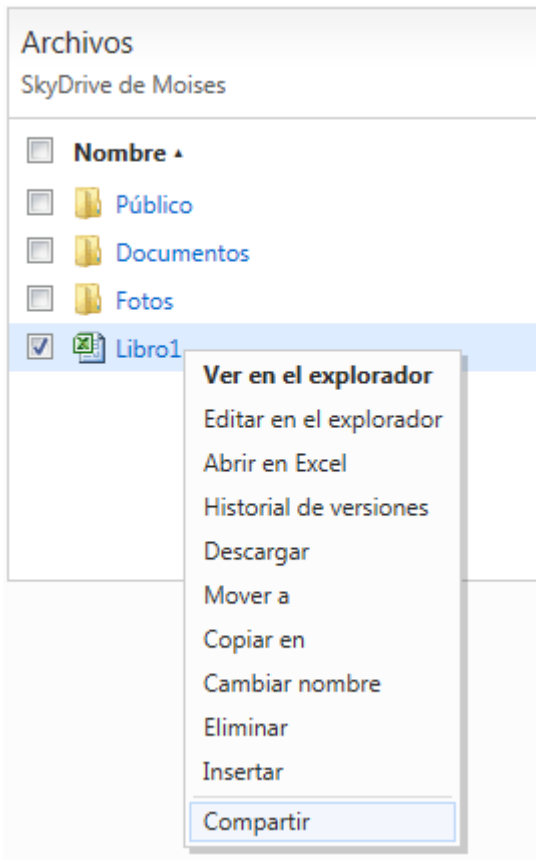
Archivos
SkyDrive de Moises

Nombre ▴
Público
Documentos
Fotos
Libro1

Ver en el explorador
Editar en el explorador
Abrir en Excel
Historial de versiones
Descargar
Mover a
Copiar en
Cambiar nombre
Eliminar
Insertar
Compartir